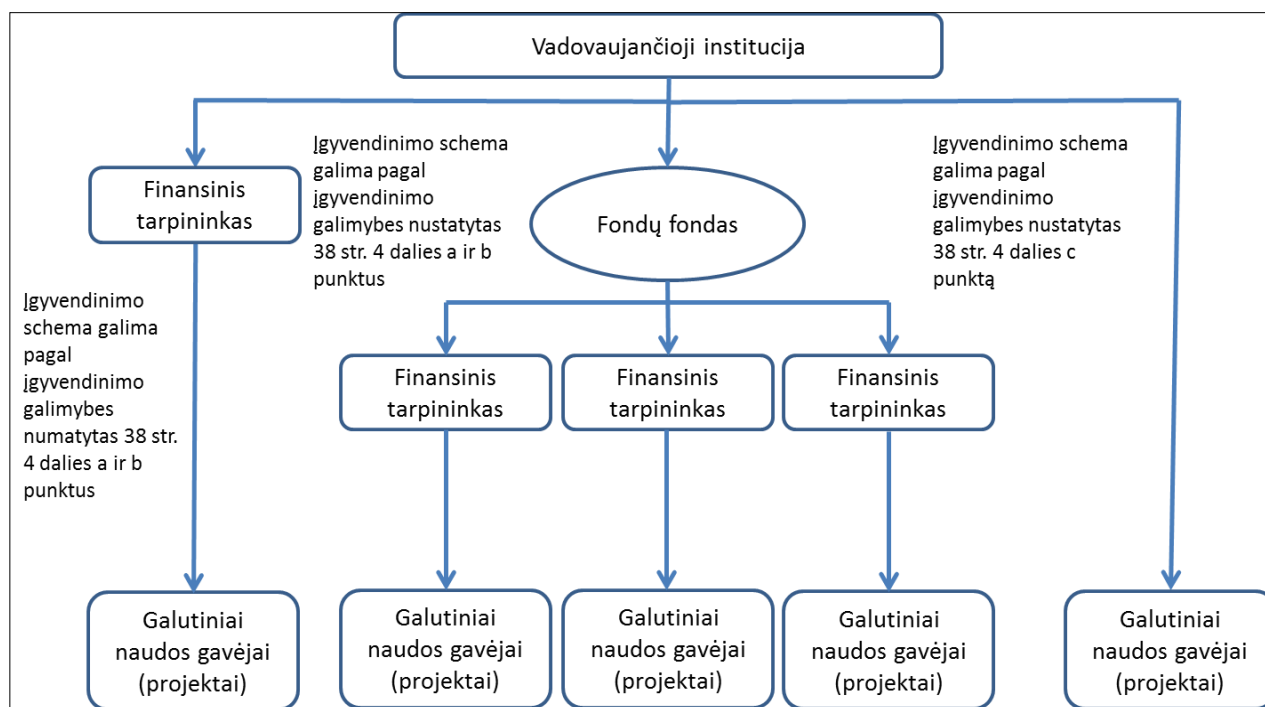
Vadovaujančioji institucija

Finansinis tarpininkas

Įgyvendinimo schema galima pagal įgyvendinimo galimybes nustatytas 38 str. 4 dalies a ir b punktus

Fondų fondas

Įgyvendinimo schema galima pagal įgyvendinimo galimybes nustatytas 38 str. 4 dalies c punktą

Įgyvendinimo schema galima pagal įgyvendinimo galimybes numatytas 38 str. 4 dalies a ir b punktus

Finansinis tarpininkas

Finansinis tarpininkas

Finansinis tarpininkas

Galutiniai naudos gavėjai (projektai)

Galutiniai naudos gavėjai (projektai)

Galutiniai naudos gavėjai (projektai)

Galutiniai naudos gavėjai (projektai)

Galutiniai naudos gavėjai (projektai)